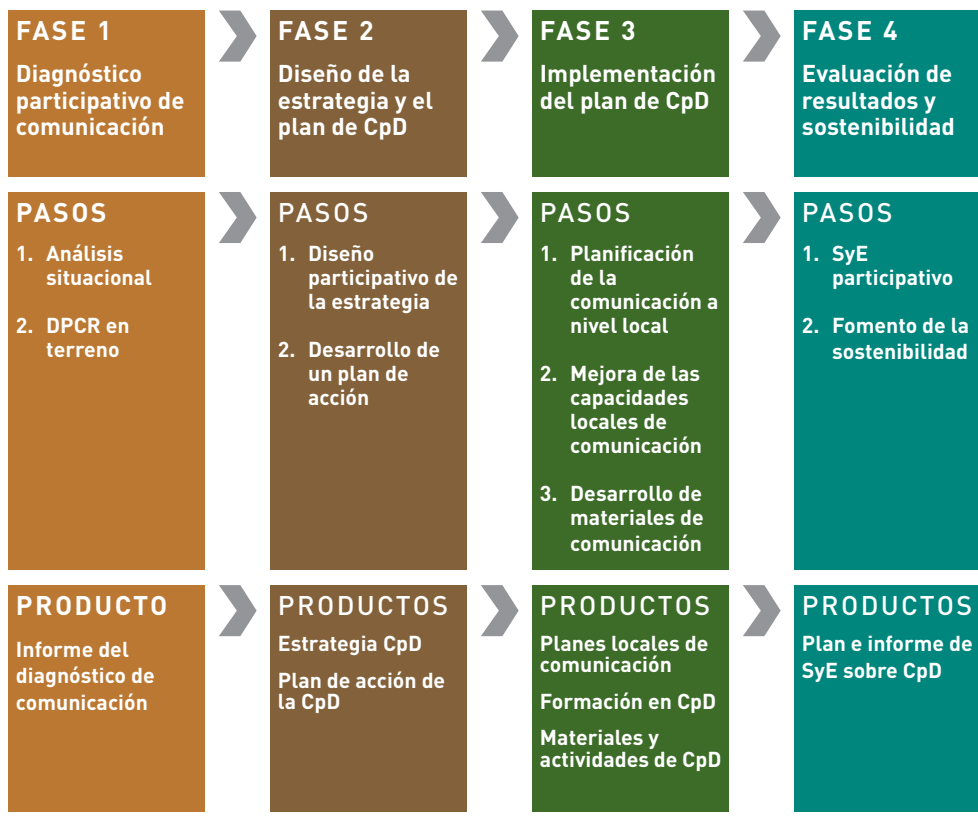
FASE 1
Diagnóstico participativo de comunicación

FASE 2
Diseño de la estrategia y el plan de CpD

FASE 3
Implementación del plan de CpD

FASE 4
Evaluación de resultados y sostenibilidad

PASOS
1. Análisis situacional
2. DPCR en terreno

PASOS
1. Diseño participativo de la estrategia
2. Desarrollo de un plan de acción

PASOS
1. Planificación de la comunicación a nivel local
2. Mejora de las capacidades locales de comunicación
3. Desarrollo de materiales de comunicación

PASOS
1. SyE participativo
2. Fomento de la sostenibilidad

PRODUCTO
Informe del diagnóstico de comunicación

PRODUCTOS
Estrategia CpD
Plan de acción de la CpD

PRODUCTOS
Planes locales de comunicación
Formación en CpD
Materiales y actividades de CpD

PRODUCTOS
Plan e informe de SyE sobre CpD